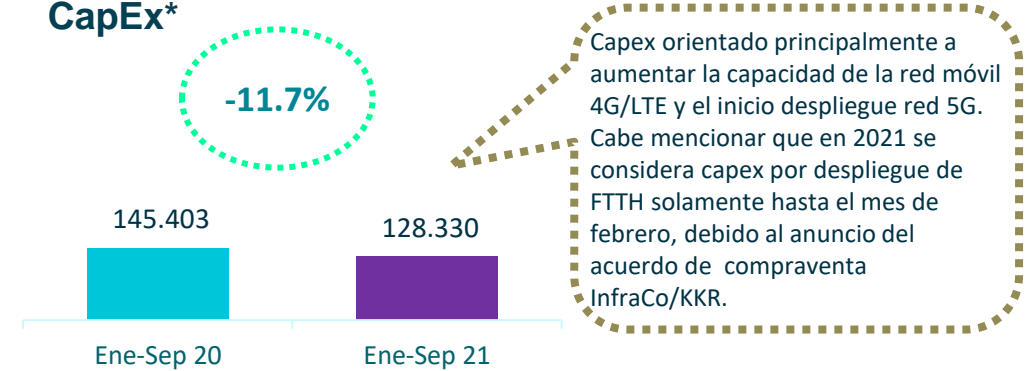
CapEx*

-11.7%

145.403

128.330

Ene-Sep 20

Ene-Sep 21

Capex orientado principalmente a aumentar la capacidad de la red móvil 4G/LTE y el inicio despliegue red 5G. Cabe mencionar que en 2021 se considera capex por despliegue de FTTH solamente hasta el mes de febrero, debido al anuncio del acuerdo de compraventa InfraCo/KKR.